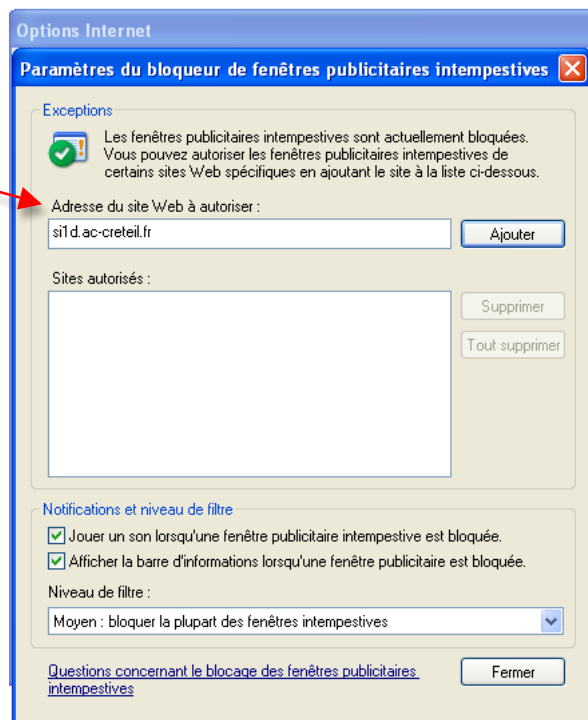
Options Internet

Paramètres du bloqueur de fenêtres publicitaires intempestives

Exceptions

Les fenêtres publicitaires intempestives sont actuellement bloquées. Vous pouvez autoriser les fenêtres publicitaires intempestives de certains sites Web spécifiques en ajoutant le site à la liste ci-dessous.

Adresse du site Web à autoriser :

si1d.ac-creteil.fr

Ajouter

Sites autorisés :

Supprimer

Tout supprimer

Notifications et niveau de filtre

Jouer un son lorsqu'une fenêtre publicitaire intempestive est bloquée.

Afficher la barre d'informations lorsqu'une fenêtre publicitaire est bloquée.

Niveau de filtre :

Moyen : bloquer la plupart des fenêtres intempestives

Questions concernant le blocage des fenêtres publicitaires intempestives

Fermer